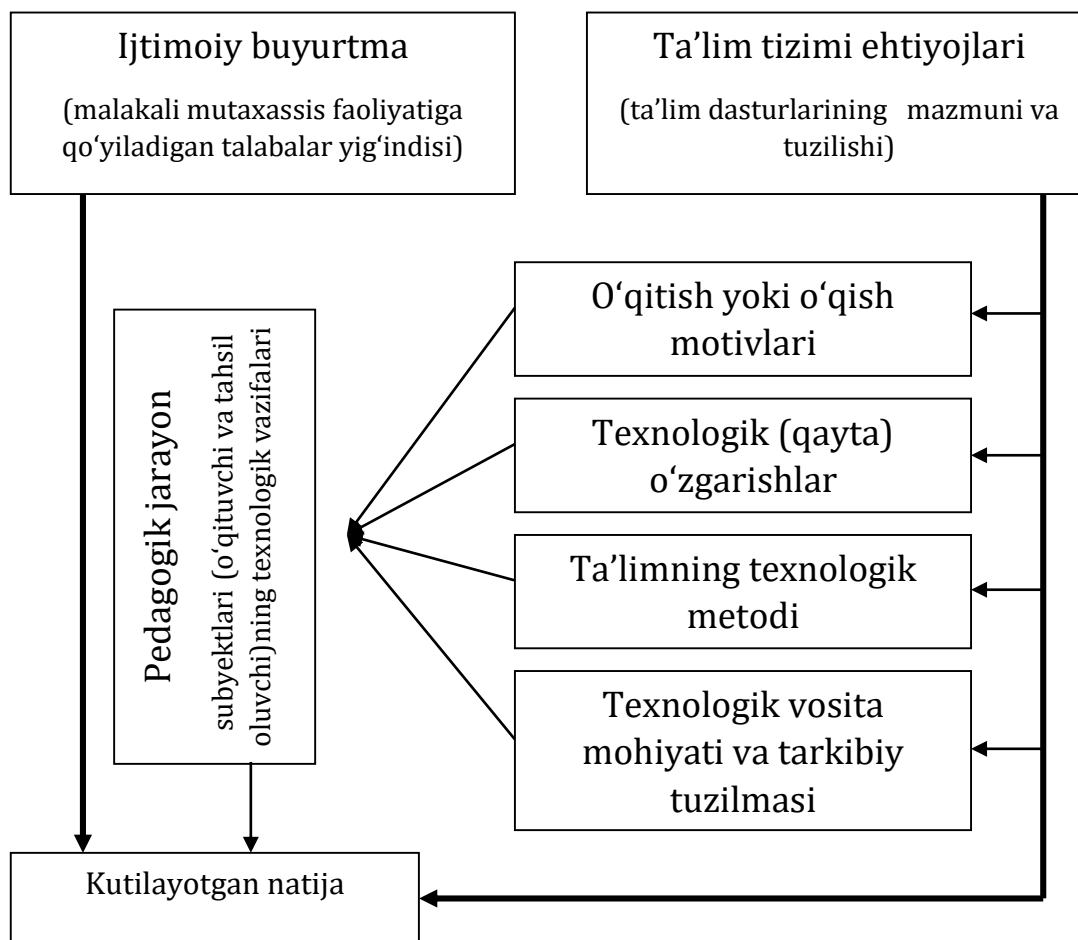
Ijtimoiy buyurtma

(malakali mutaxassis faoliyatiga qo‘yiladigan talabalar yig‘indisi)

Ta’lim tizimi ehtiyojlari

(ta’lim dasturlarining mazmuni va tuzilishi)

Pedagogik jarayon

subyektlari (o‘qituvchi va tahsil oluvchi)ning texnologik vazifalari

O‘qitish yoki o‘qish motivlari

Texnologik (qayta) o‘zgarishlar

Ta’limning texnologik metodi

Texnologik vosita mohiyati va tarkibiy tuzilmasi

Kutilayotgan natija